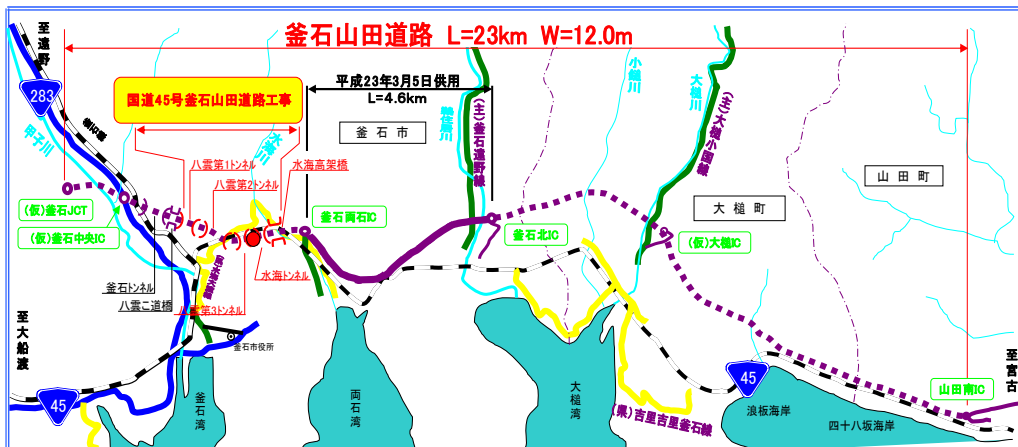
釜石山田道路 L=23km W=12.0m

至遠野

283

甲子川

国道45号釜石山田道路工事

平成23年3月5日供用
L=4.6km

釜石市

鵜住居川

(主)釜石遠野線

小鎚川

大槌川

(主)大槌小国線

山田町

大槌町

八雲第1トンネル

八雲第2トンネル

水海高架橋

水海川

(仮)釜石JCT

(仮)釜石中央IC

釜石両石IC

釜石北IC

(仮)大槌IC

水海トンネル

釜石トンネル

八雲こ道橋

八雲第3トンネル

釜石市役所

至大船渡

45

釜石湾

両石湾

大槌湾

(県)吉里吉里釜石線

45

浪板海岸

四十八坂海岸

山田南IC

至宮古